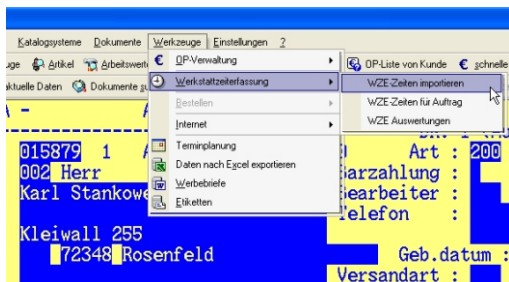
Katalogsysteme Dokumente Werkzeuge Einstellungen ?

uge Artikel Arbeitswert OP-Liste von Kunde schnelle

ktuelle Daten Dokumente

OP-Verwaltung
Werkstattzeiterfassung
Bestellen
Internet
Terminplanung
Daten nach Excel exportieren
Werbebriefe
Etiketten

WZE-Zeiten importieren
WZE-Zeiten für Auftrag
WZE Auswertungen

A -

015879 1 A
002 Herr
Karl Stankowe

Kleiwall 255
72348 Rosenfeld

Art : 200
Barzahlung :
Bearbeiter :
Telefon :

Geb.datum :
Versandart :